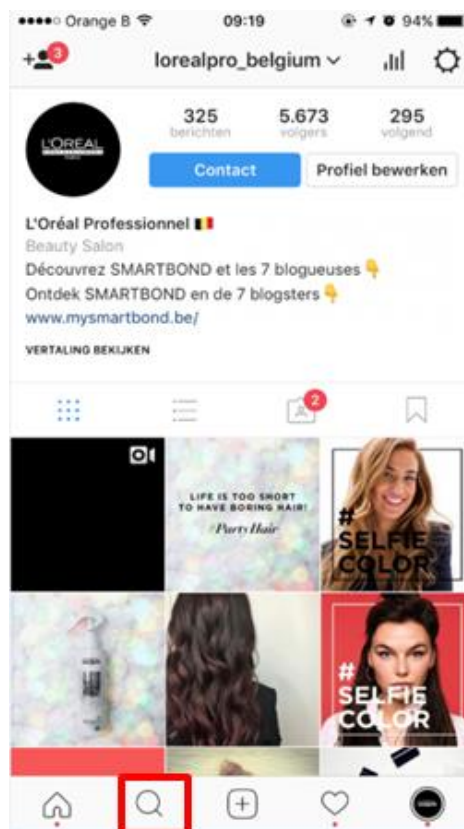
●●●●○ Orange B 09:19 94%

+ 3 lorealpro_belgium

L'ORÉAL

325 berichten

5.673 volgers

295 volgend

Contact

Profiel bewerken

L'Oréal Professionnel 🇧🇪
Beauty Salon
Découvrez SMARTBOND et les 7 blogueuses 👇
Ontdek SMARTBOND en de 7 blogsters 👇
www.mysmartbond.be/

VERTALING BEKIJKEN

2

LIFE IS TOO SHORT TO HAVE BORING HAIR! #PartyHair

# SELFIE COLOR

# SELFIE COLOR